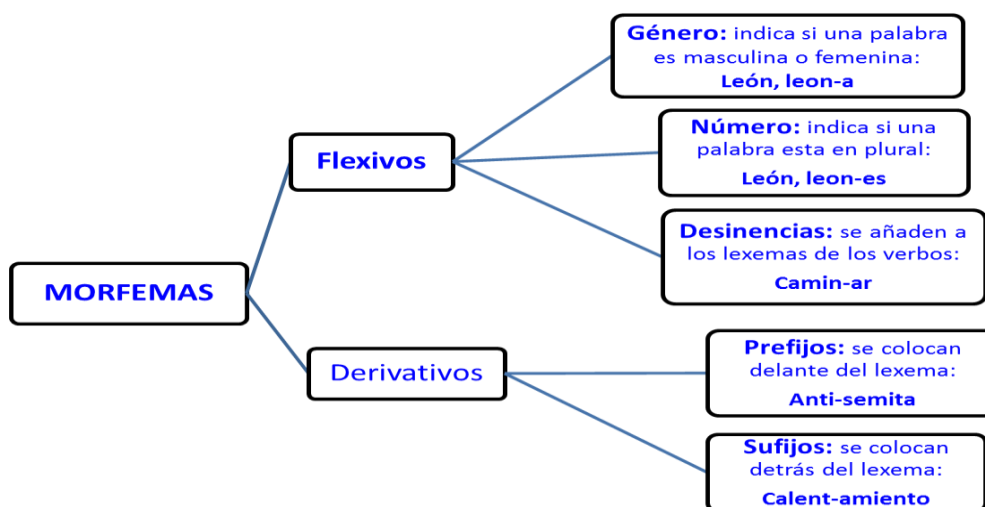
MORFEMAS

Flexivos

Género: indica si una palabra es masculina o femenina: León, leon-a

Número: indica si una palabra esta en plural: León, leon-es

Desinencias: se añaden a los lexemas de los verbos: Camin-ar

Derivativos

Prefijos: se colocan delante del lexema: Anti-semita

Sufijos: se colocan detrás del lexema: Calent-amiento